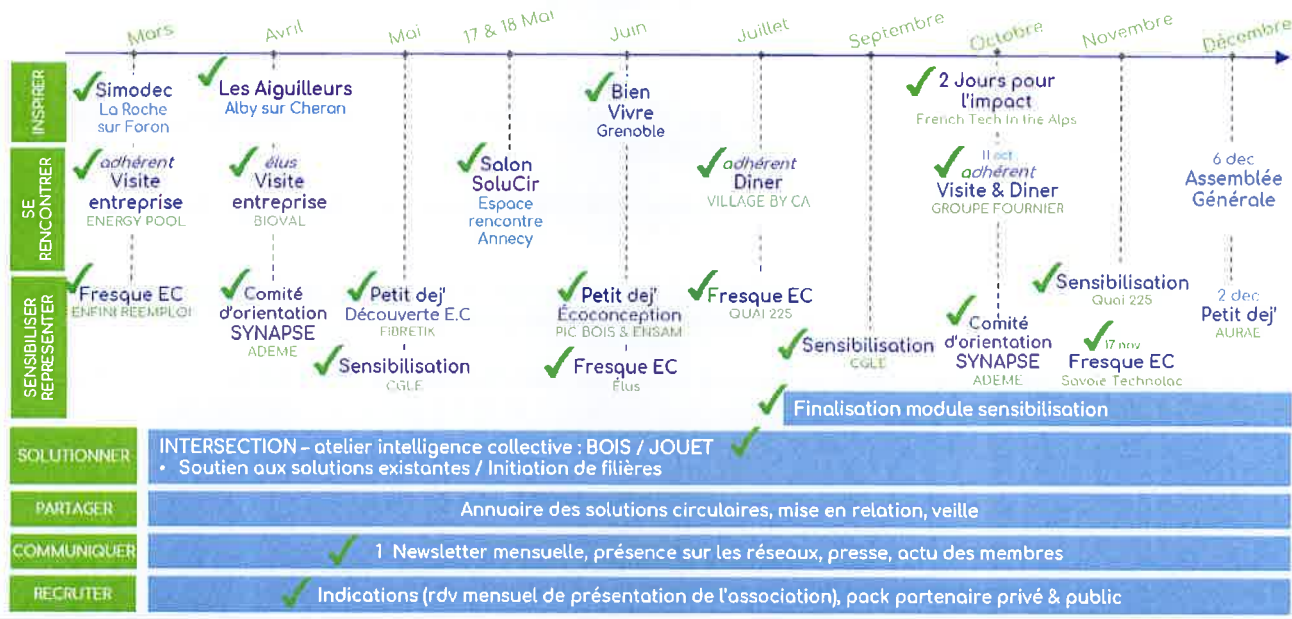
Mars Avril Mai 17 & 18 Mai Juin Juillet Septembre Octobre Novembre Décembre

INSPIRER

Simodec
La Roche sur Foron

Les Aiguilleurs
Alby sur Cheran

Bien Vivre
Grenoble

2 Jours pour l'impact
French Tech In the Alps

SE RENCONTRER

adhérent
Visite entreprise
ENERGY POOL

élus
Visite entreprise
BIOVAL

Salon SoluCir
Espace rencontre Annecy

adhérent
Diner
VILLAGE BY CA

11 oct
adhérent
Visite & Diner
GROUPE FOURNIER

6 dec
Assemblée Générale

SENSIBILISER REPRESENTER

Fresque EC
ENFINI REEMPLOI

Comité d'orientation SYNAPSE
ADEME

Petit dej'
Découverte E.C
FIBRETIK

Sensibilisation
CGLE

Petit dej'
Écoconception
PIC BOIS & ENSAM

Fresque EC
Élus

Fresque EC
QUAI 225

Sensibilisation
CGLE

Comité d'orientation SYNAPSE
ADEME

Sensibilisation
Quai 225

17 nov
Fresque EC
Savoie Technolac

2 dec
Petit dej'
AURAE

Finalisation module sensibilisation

SOLUTIONNER
INTERSECTION – atelier intelligence collective : BOIS / JOUET
• Soutien aux solutions existantes / Initiation de filières

PARTAGER
Annuaire des solutions circulaires, mise en relation, veille

COMMUNIQUER
1 Newsletter mensuelle, présence sur les réseaux, presse, actu des membres

RECRUTER
Indications (rdv mensuel de présentation de l'association), pack partenaire privé & public